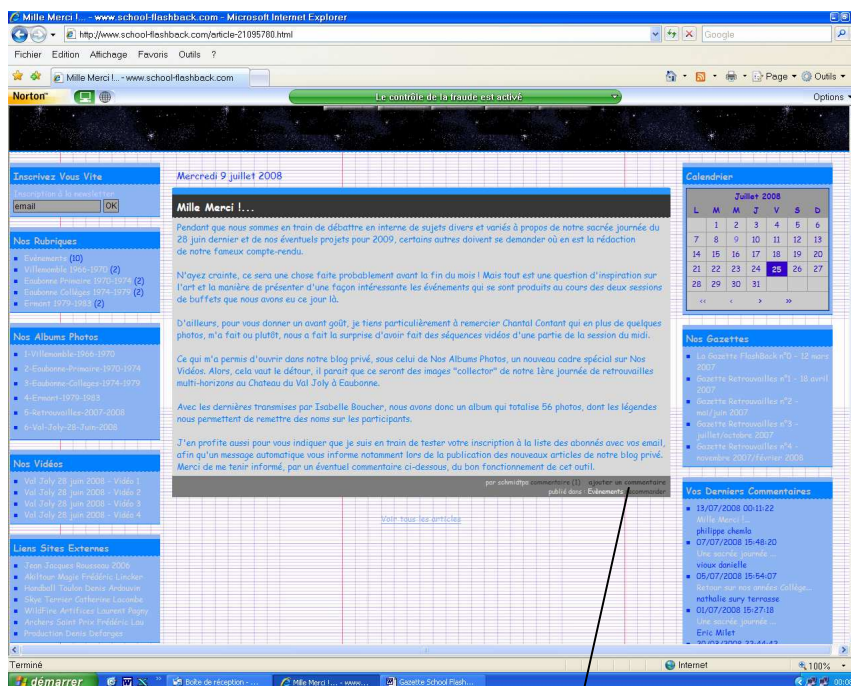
Mille Merci !... - www.school-flashback.com - Microsoft Internet Explorer

http://www.school-flashback.com/article-21095780.html

Google

Fichier Edition Affichage Favoris Outils ?

Mille Merci !... - www.school-flashback.com

Page Outils

Norton

Le contrôle de la fraude est activé

Options

Inscrivez Vous Vite

Inscription à la newsletter

email OK

Nos Rubriques

Evénements (10)
Villemomble 1966-1970 (2)
Eaubonne Primaire 1970-1974 (2)
Eaubonne Collèges 1974-1979 (2)
Ermont 1979-1983 (2)

Nos Albums Photos

1-Villemomble-1966-1970
2-Eaubonne-Primaire-1970-1974
3-Eaubonne-Collèges-1974-1979
4-Ermont-1979-1983
5-Retrouvailles-2007-2008
6-Val-Joly-28-Juin-2008

Nos Vidéos

Val Joly 28 juin 2008 - Vidéo 1
Val Joly 28 juin 2008 - Vidéo 2
Val Joly 28 juin 2008 - Vidéo 3
Val Joly 28 juin 2008 - Vidéo 4

Liens Sites Externes

Jean-Jacques Rousseau 2006
Alditour Magie Frédéric Lincker
Handball Toulon Denis Ardouvin
Skye Terrier Catherine Lacombe
WildFire Artifices Laurent Pagny
Archers Saint Prix Frédéric Lau
Production Denis Deforges

Mercredi 9 juillet 2008

Mille Merci !...

Pendant que nous sommes en train de débattre en interne de sujets divers et variés à propos de notre sacrée journée du 28 juin dernier et de nos éventuels projets pour 2009, certains autres doivent se demander où en est la rédaction de notre fameux compte-rendu.

N'ayez crainte, ce sera une chose faite probablement avant la fin du mois ! Mais tout est une question d'inspiration sur l'art et la manière de présenter d'une façon intéressante les événements qui se sont produits au cours des deux sessions de buffets que nous avons eu ce jour là.

D'ailleurs, pour vous donner un avant goût, je tiens particulièrement à remercier Chantal Contant qui en plus de quelques photos, m'a fait ou plutôt, nous a fait la surprise d'avoir fait des séquences vidéos d'une partie de la session du midi.

Ce qui m'a permis d'ouvrir dans notre blog privé, sous celui de Nos Albums Photos, un nouveau cadre spécial sur Nos Vidéos. Alors, cela vaut le détour, il paraît que ce seront des images "collector" de notre 1ère journée de retrouvailles multi-horizons au Chateau du Val Joly à Eaubonne.

Avec les dernières transmises par Isabelle Boucher, nous avons donc un album qui totalise 56 photos, dont les légendes nous permettent de remettre des noms sur les participants.

J'en profite aussi pour vous indiquer que je suis en train de tester votre inscription à la liste des abonnés avec vos email, afin qu'un message automatique vous informe notamment lors de la publication des nouveaux articles de notre blog privé. Merci de me tenir informé, par un éventuel commentaire ci-dessous, du bon fonctionnement de cet outil.

par schmidtpa commentaire (1) ajouter un commentaire
publié dans : Evénements recommander

Voir tous les articles

Calendrier

Juillet 2008

| L | M | M | J | V | S | D |
|---|---|---|---|---|---|---|
|  | 1 | 2 | 3 | 4 | 5 | 6 |
| 7 | 8 | 9 | 10 | 11 | 12 | 13 |
| 14 | 15 | 16 | 17 | 18 | 19 | 20 |
| 21 | 22 | 23 | 24 | 25 | 26 | 27 |
| 28 | 29 | 30 | 31 |  |  |  |

<< < > >>

Nos Gazettes

La Gazette FlashBack n°0 - 12 mars 2007
Gazette Retrouvailles n°1 - 18 avril 2007
Gazette Retrouvailles n°2 - mai/juin 2007
Gazette Retrouvailles n°3 - juillet/octobre 2007
Gazette Retrouvailles n°4 - novembre 2007/février 2008

Vos Derniers Commentaires

13/07/2008 00:11:22
Mille Merci !...
philippe chemla
07/07/2008 15:48:20
Une sacrée journée ...
vioux danielle
05/07/2008 15:54:07
Retour sur nos années Collège...
nathalie sury terreaux
01/07/2008 15:27:18
Une sacrée journée ...
Eric Milet
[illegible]

Terminé

Internet

100%

démarrer

Boîte de réception - ...

Mille Merci !... - www....

Gazette School Flash...

00:08